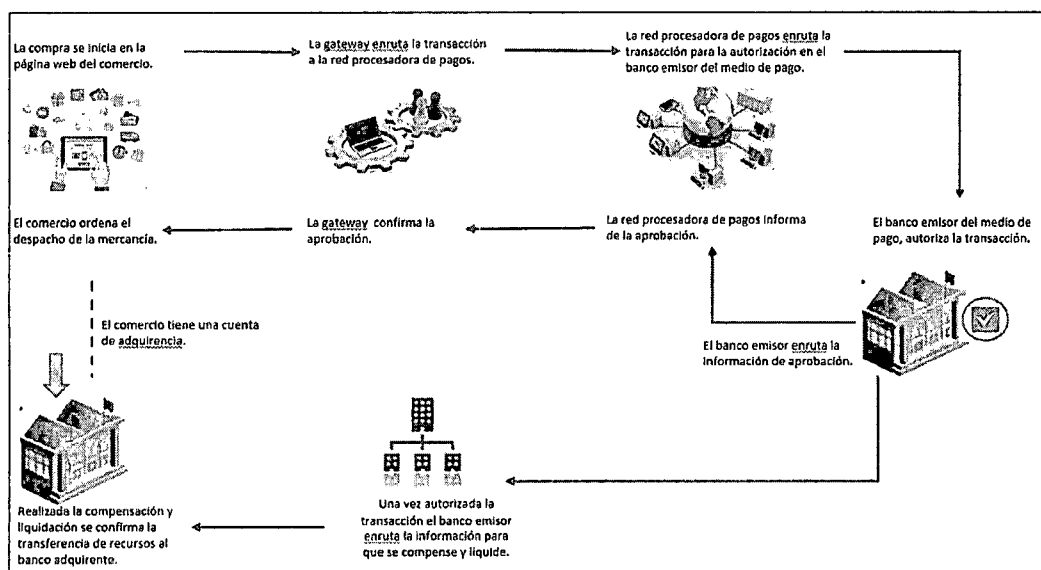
La compra se inicia en la página web del comercio.

La gateway enruta la transacción a la red procesadora de pagos.

La red procesadora de pagos enruta la transacción para la autorización en el banco emisor del medio de pago.

El banco emisor del medio de pago, autoriza la transacción.

La red procesadora de pagos informa de la aprobación.

La gateway confirma la aprobación.

El comercio ordena el despacho de la mercancía.

El comercio tiene una cuenta de adquirencia.

El banco emisor enruta la información de aprobación.

Una vez autorizada la transacción el banco emisor enruta la información para que se compense y liquide.

Realizada la compensación y liquidación se confirma la transferencia de recursos al banco adquirente.